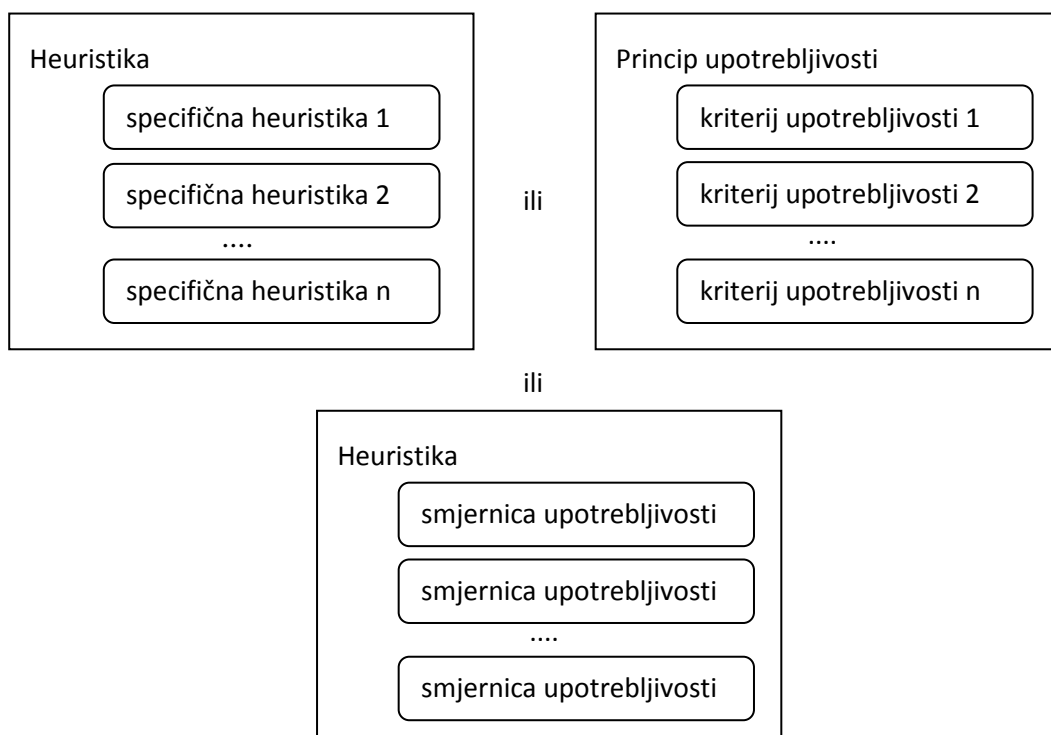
Heuristika

specifična heuristika 1

specifična heuristika 2

....

specifična heuristika n

ili

Princip upotrebljivosti

kriterij upotrebljivosti 1

kriterij upotrebljivosti 2

....

kriterij upotrebljivosti n

ili

Heuristika

smjernica upotrebljivosti

smjernica upotrebljivosti

....

smjernica upotrebljivosti